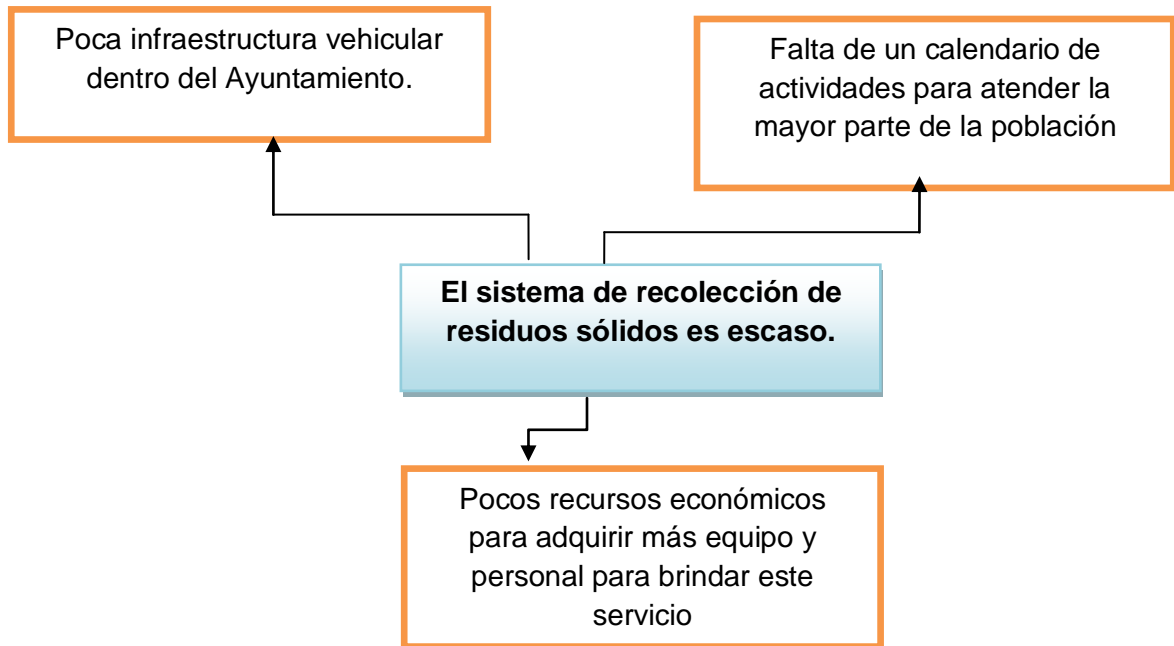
Poca infraestructura vehicular dentro del Ayuntamiento.

Falta de un calendario de actividades para atender la mayor parte de la población

El sistema de recolección de residuos sólidos es escaso.

Pocos recursos económicos para adquirir más equipo y personal para brindar este servicio